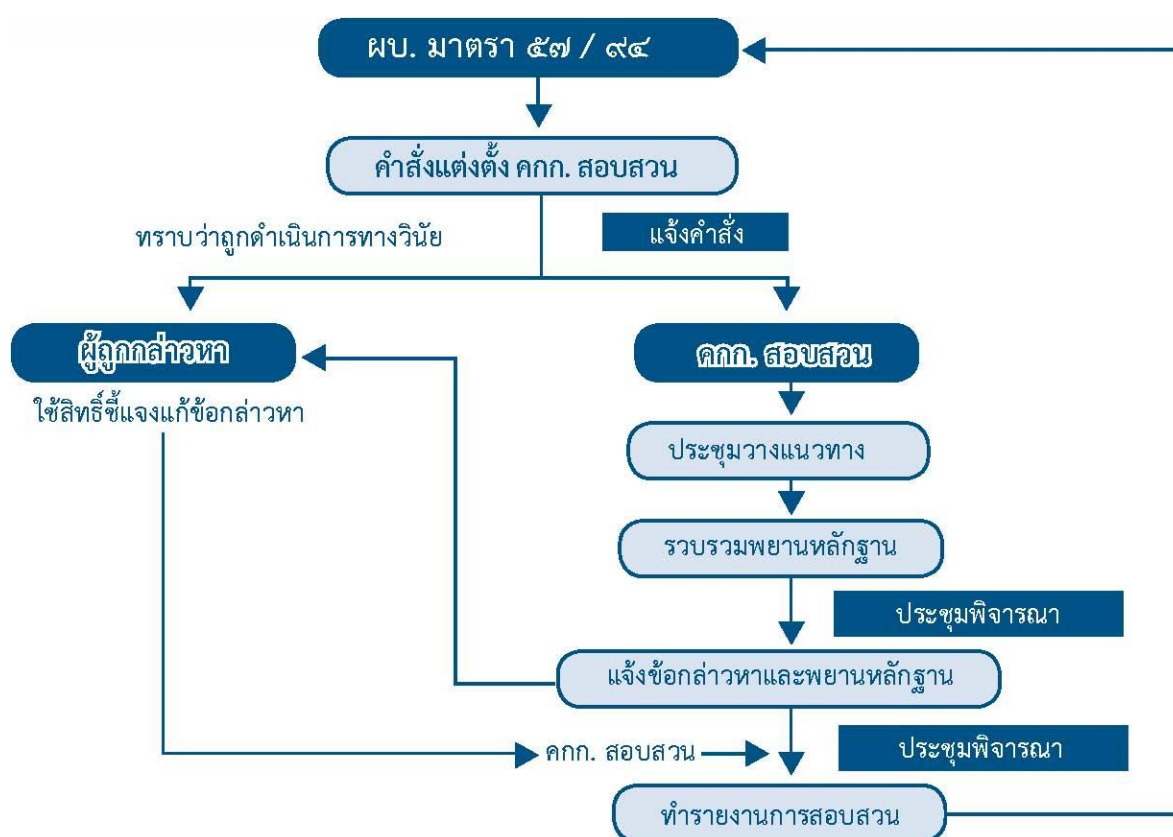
ผบ. มาตรา ๕๗ / ๙๔

คำสั่งแต่งตั้ง คกก. สอบสวน

ทราบว่าถูกดำเนินการทางวินัย

แจ้งคำสั่ง

ผู้ถูกกล่าวหา

ใช้สิทธิ์ชี้แจงแก้ข้อกล่าวหา

คกก. สอบสวน

ประชุมวางแนวทาง

รวบรวมพยานหลักฐาน

ประชุมพิจารณา

แจ้งข้อกล่าวหาและพยานหลักฐาน

คกก. สอบสวน

ประชุมพิจารณา

ทำรายงานการสอบสวน